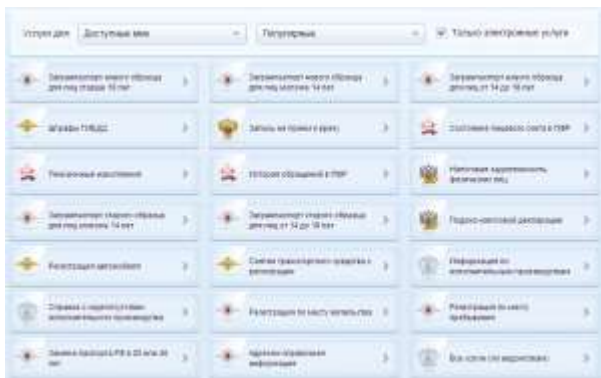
Услуги для  Доступные мне  Популярные  Только электронные услуги

Загранпаспорт нового образца для лиц старше 18 лет

Загранпаспорт нового образца для лиц моложе 14 лет

Загранпаспорт нового образца для лиц от 14 до 18 лет

Штрафы ГИБДД

Запись на прием к врачу

Состояние пенсионного счета в ПФР

Пенсионные накопления

История обращений в ПФР

Налоговая задолженность физических лиц

Загранпаспорт старого образца для лиц моложе 14 лет

Загранпаспорт старого образца для лиц от 14 до 18 лет

Подача налоговой декларации

Регистрация автомобиля

Снятие транспортного средства с регистрации

Информация по исполнительным производствам

Справка о задолженности исполнительного производства

Регистрация по месту жительства

Регистрация по месту пребывания

Замена паспорта РФ в 20 или 45 лет

Адресно-справочная информация

Все услуги (по ведомствам)